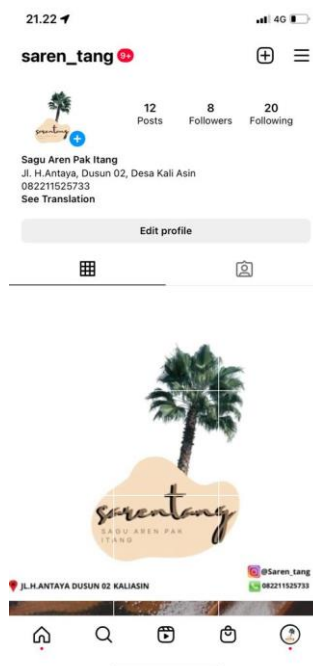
21.22
4G

saren_tang 9+

12 Posts
8 Followers
20 Following

Sagu Aren Pak Itang
Jl. H.Antaya, Dusun 02, Desa Kali Asin
082211525733
See Translation

Edit profile

sarentang
SAGU AREN PAK ITANG

@Saren_tang
082211525733
JL.H.ANTAYA DUSUN 02 KALIASIN